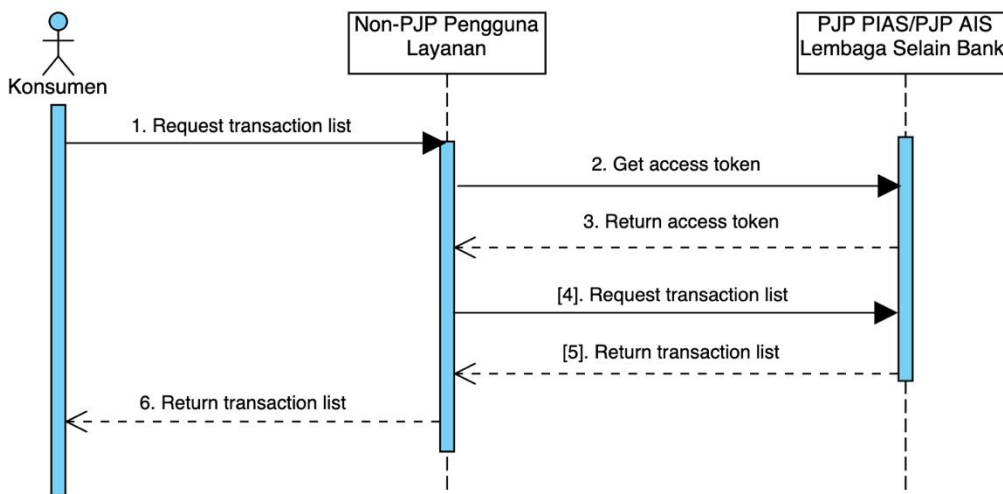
Konsumen

Non-PJP Pengguna Layanan

PJP PIAS/PJP AIS Lembaga Selain Bank

1. Request transaction list

2. Get access token

3. Return access token

[4]. Request transaction list

[5]. Return transaction list

6. Return transaction list